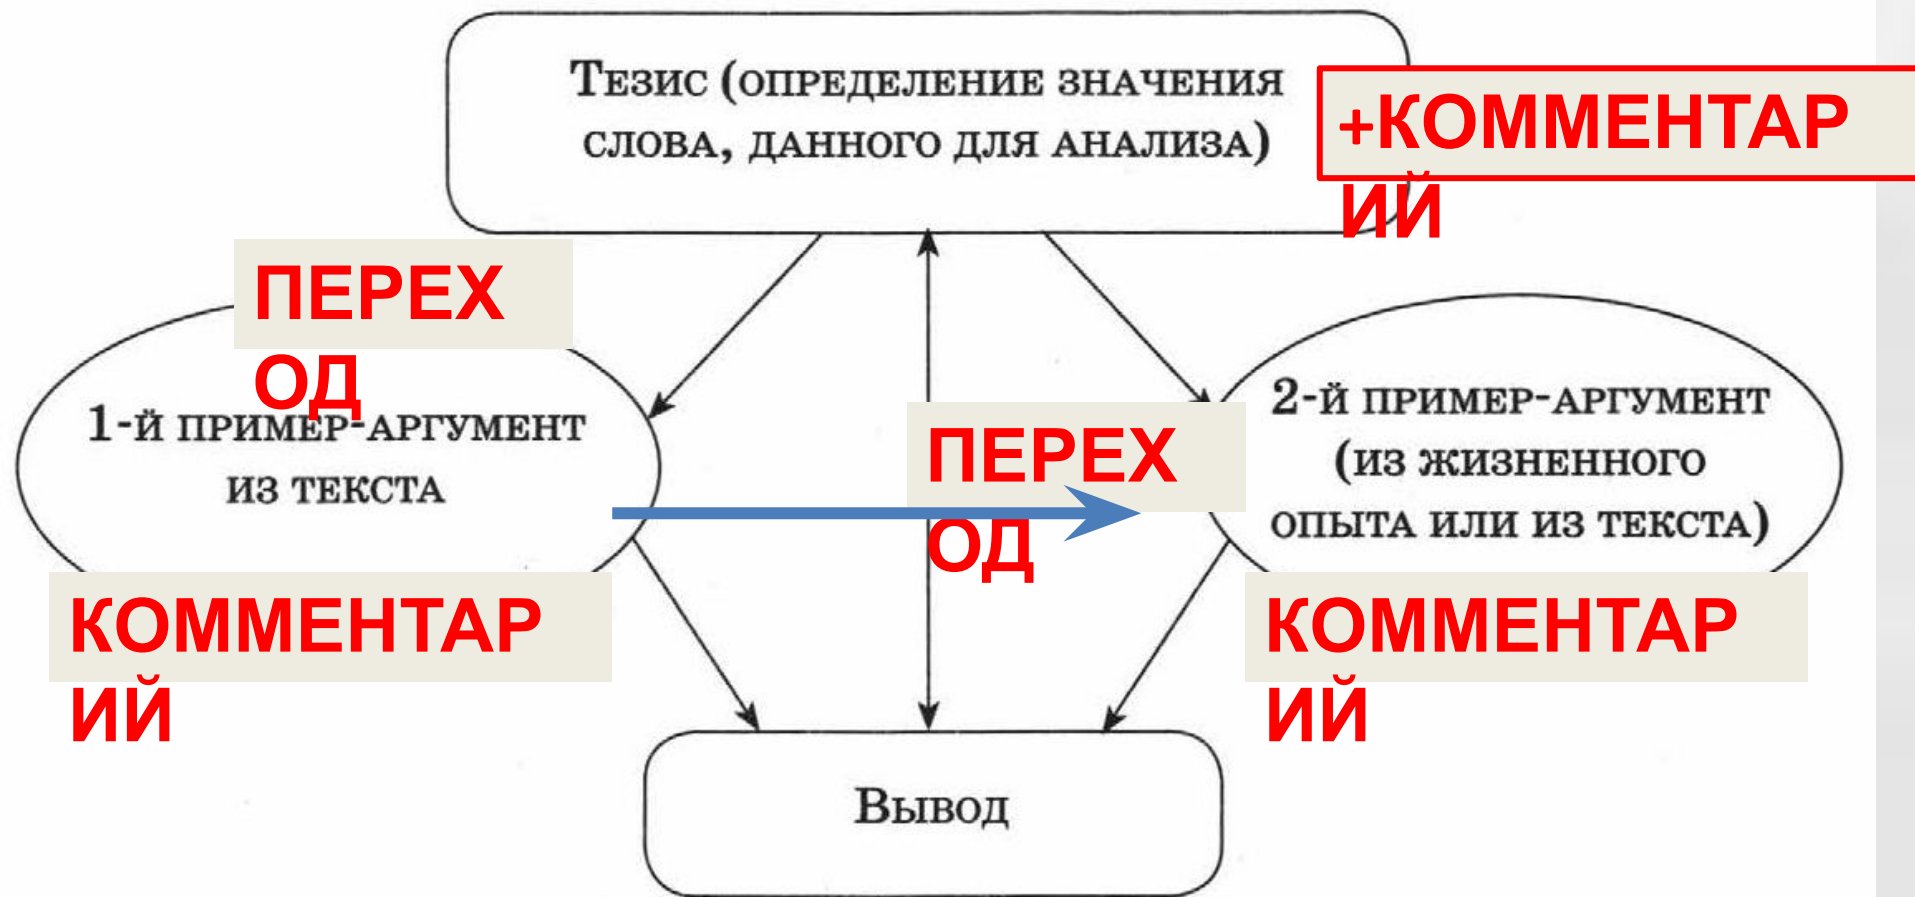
Тезис (определение значения слова, данного для анализа)

+КОММЕНТАРИЙ

ПЕРЕХОД

1-й пример-аргумент из текста

ПЕРЕХОД

2-й пример-аргумент (из жизненного опыта или из текста)

КОММЕНТАРИЙ

КОММЕНТАРИЙ

Вывод